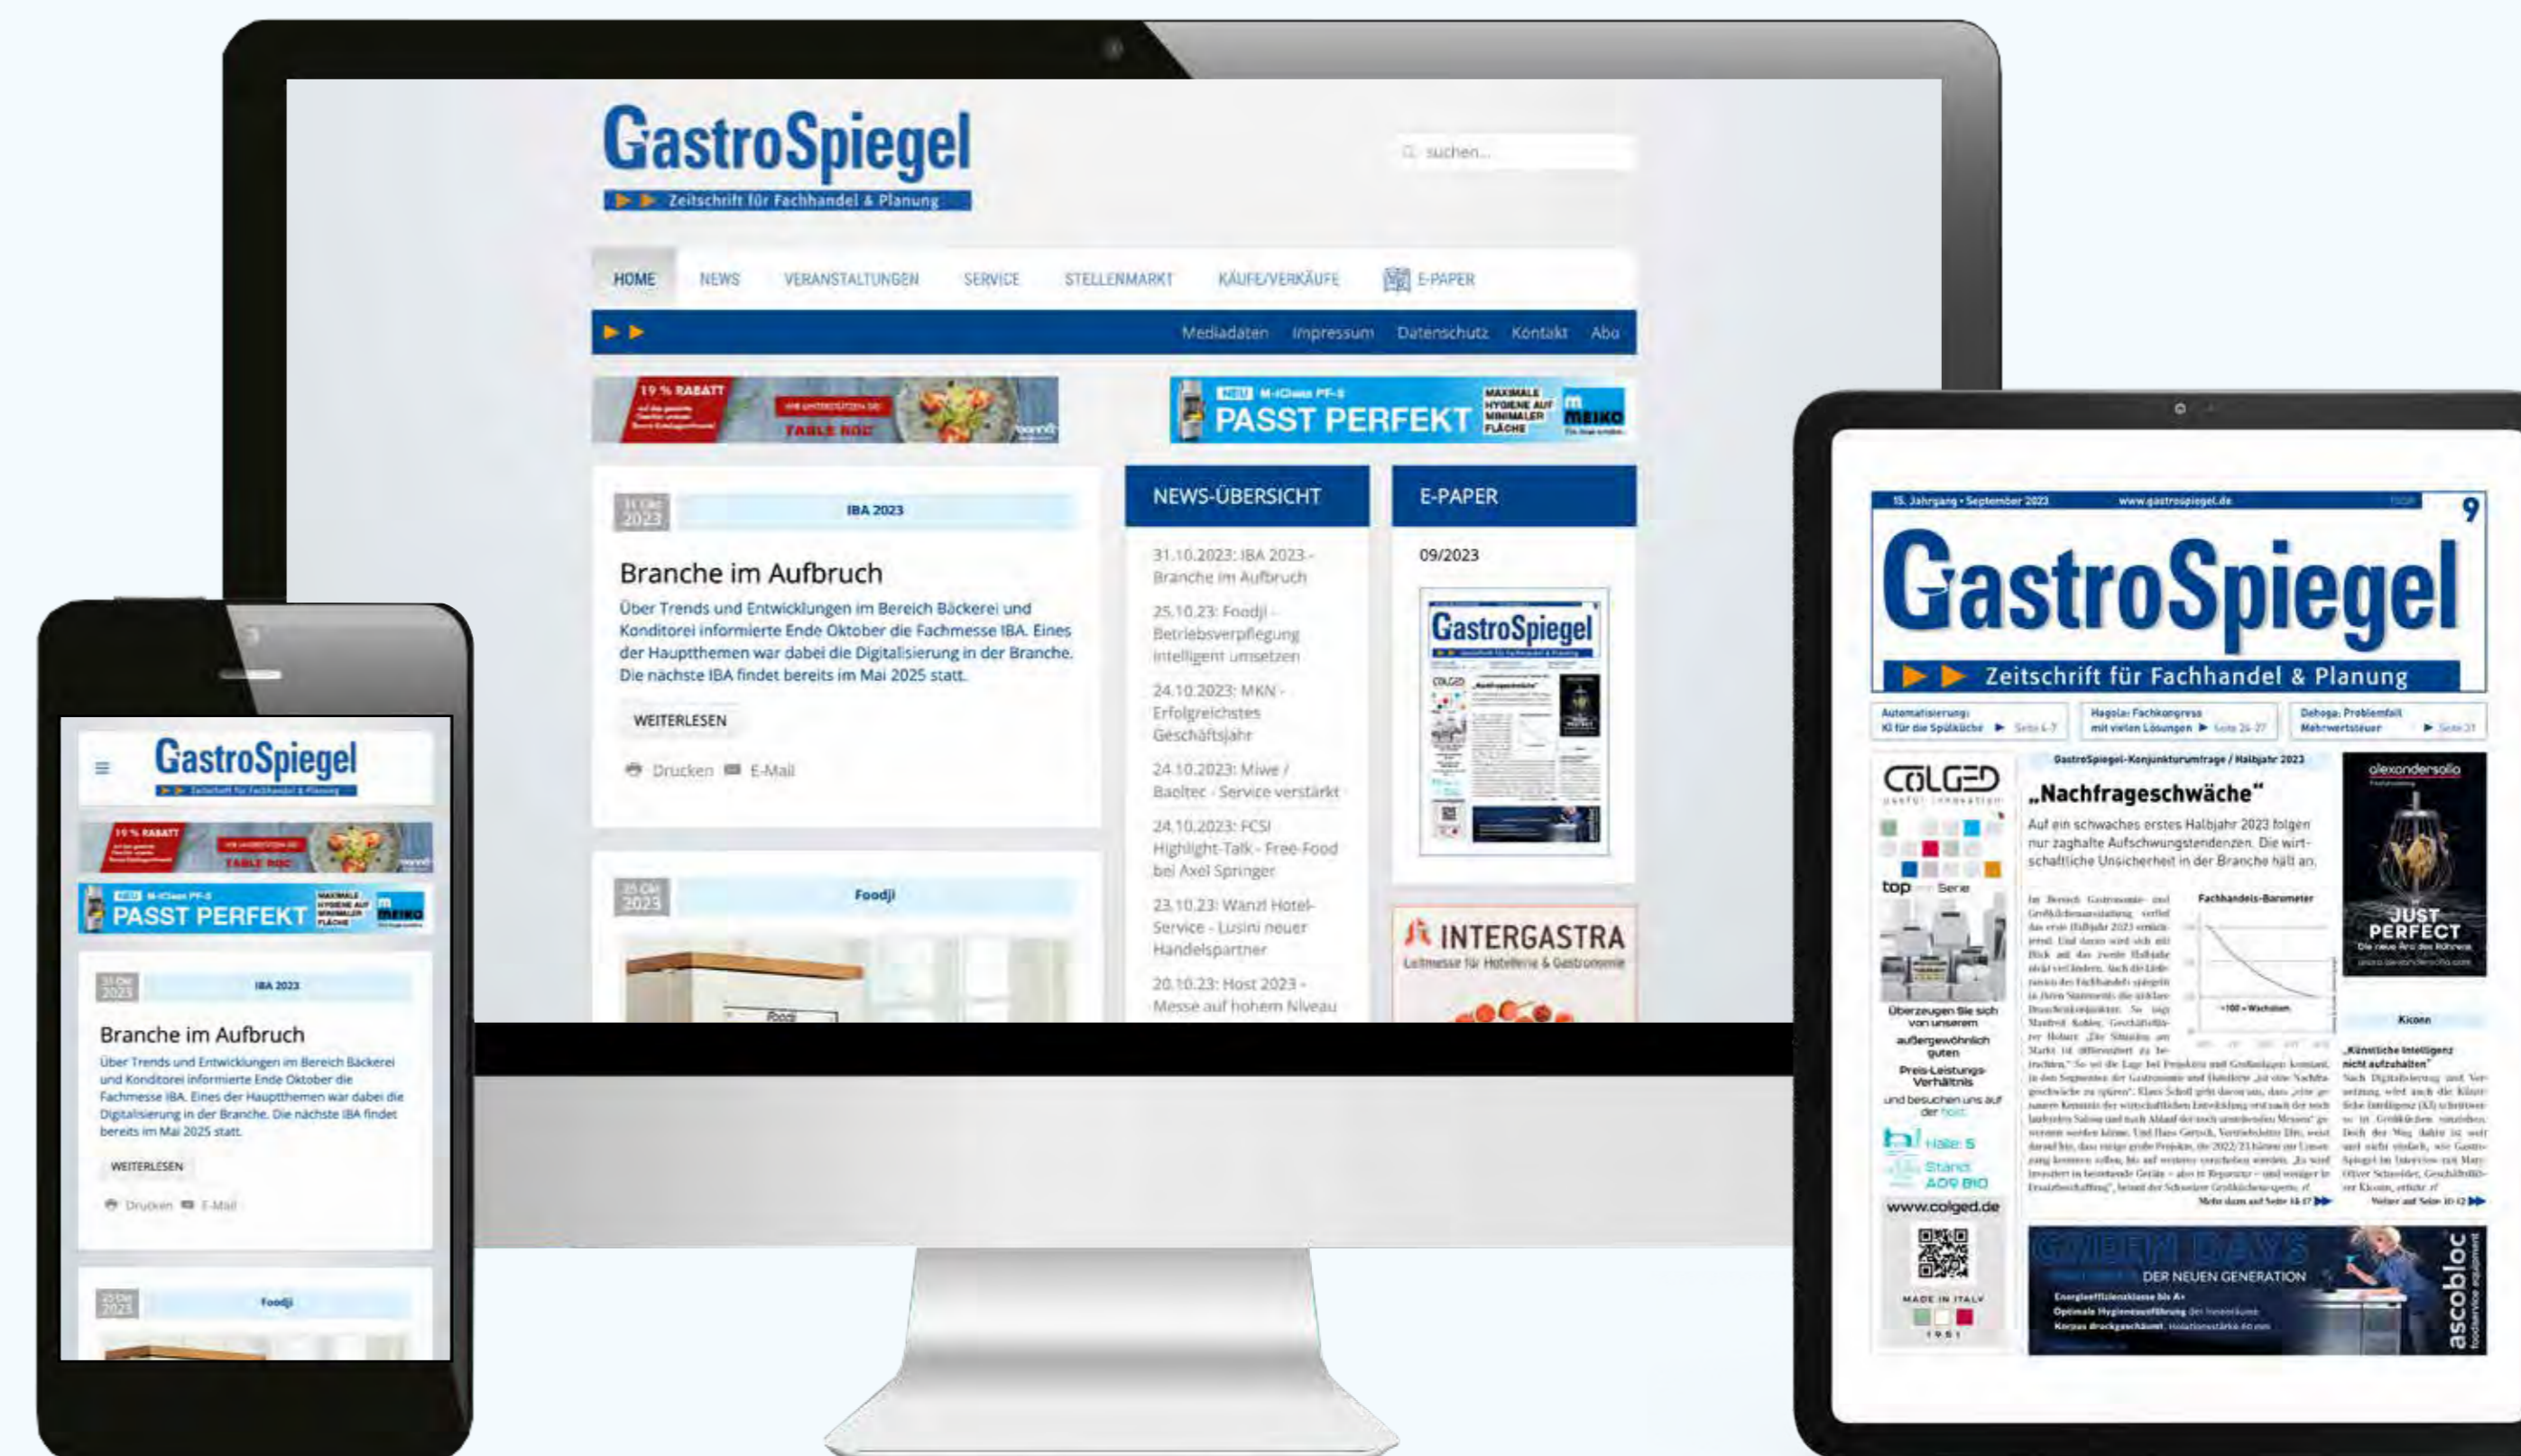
GastroSpiegel
Zeitschrift für Fachhandel & Planung

suchen...

HOME NEWS VERANSTALTUNGEN SERVICE STELLENMARKT KÄUFE/VERKÄUFE E-PAPER

Mediadaten Impressum Datenschutz Kontakt Abo

19 % RABATT
TABLE NOC

NEU M-iClean PF-S
PASST PERFEKT
MAXIMALE HYGIENE AUF MINIMALER FLÄCHE
MEIKO

31 Okt 2023
IBA 2023

Branche im Aufbruch

Über Trends und Entwicklungen im Bereich Bäckerei und Konditorei informierte Ende Oktober die Fachmesse IBA. Eines der Hauptthemen war dabei die Digitalisierung in der Branche. Die nächste IBA findet bereits im Mai 2025 statt.

WEITERLESEN

Drucken E-Mail

25 Okt 2023
Foodji

NEWS-ÜBERSICHT

31.10.2023: IBA 2023 - Branche im Aufbruch
25.10.23: Foodji - Betriebsverpflegung intelligent umsetzen
24.10.2023: MKN - Erfolgreichstes Geschäftsjahr
24.10.2023: Miwe / Baoltec - Service verstärkt
24.10.2023: FCSI Highlight-Talk - Free-Food bei Axel Springer
23.10.23: Wanzl Hotel-Service - Lusini neuer Handelspartner
20.10.23: Host 2023 - Messe auf hohem Niveau

E-PAPER

09/2023

INTERGASTRA
Leitmesse für Hotellerie & Gastronomie

15. Jahrgang • September 2023 www.gastrospiegel.de 9

GastroSpiegel
Zeitschrift für Fachhandel & Planung

Automatisierung: KI für die Spülküche
Hagola: Fachkongress mit vielen Lösungen
Dehoga: Problemfall Mehrwertsteuer

GastroSpiegel-Konjunkturumfrage / Halbjahr 2023

„Nachfrageschwäche"

Auf ein schwaches erstes Halbjahr 2023 folgen nur zaghafte Aufschwungstendenzen. Die wirtschaftliche Unsicherheit in der Branche hält an.

Fachhandels-Barometer

COLGED
top Serie
Überzeugen Sie sich von unserem außergewöhnlich guten Preis-Leistungs-Verhältnis und besuchen uns auf der host
Halle: 5
Stand: A09 B10
www.colged.de
MADE IN ITALY

alexandersolia
JUST PERFECT

Kiconn
„Künstliche Intelligenz nicht aufzuhalten"

DER NEUEN GENERATION
ascobloc

GastroSpiegel
19 % RABATT
TABLE NOC
NEU M-iClean PF-S
PASST PERFEKT
MEIKO
31 Okt 2023
IBA 2023
Branche im Aufbruch
Über Trends und Entwicklungen im Bereich Bäckerei und Konditorei informierte Ende Oktober die Fachmesse IBA. Eines der Hauptthemen war dabei die Digitalisierung in der Branche. Die nächste IBA findet bereits im Mai 2025 statt.
WEITERLESEN
Drucken E-Mail
25 Okt 2023
Foodji